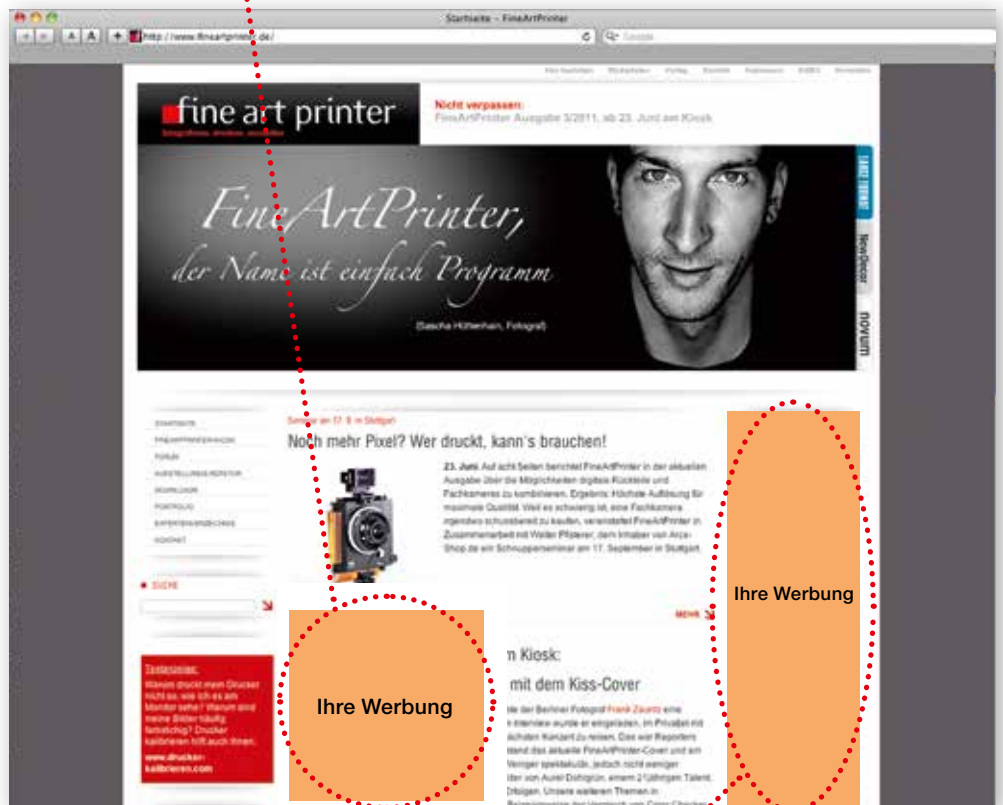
Startseite – FineArtPrinter

http://www.fineartprinter.de/

Google

Fine Art Printer · Bücherladen · Verlag · Kontakt · Impressum · AGB's · Anmelden

fine art printer

fotografieren, erwelten, ausstellen

Nicht verpassen:
FineArtPrinter Ausgabe 3/2011, ab 23. Juni am Kiosk

FineArtPrinter,
der Name ist einfach Programm

(Sascha Hüttenhain, Fotograf)

LARGE FORMAT

NewDecor

novum

STARTSEITE
FINEARTPRINTER-MAGAZIN
FORUM
AUSSTELLUNGS-REPORT
DOWNLOADS
PORTFOLIO
EXPERTENVERZEICHNIS
KONTAKT

SUCHE

Testseminar:
Warum druckt mein Drucker nicht so, wie ich es am Monitor sehe? Warum sind meine Bilder häufig farbstichig? Drucker kalibrieren hilft auch Ihnen.
www.drucker-kalibrieren.com

Seminar am 17. 9. in Stuttgart

Noch mehr Pixel? Wer druckt, kann's brauchen!

23. Juni. Auf acht Seiten berichtet FineArtPrinter in der aktuellen Ausgabe über die Möglichkeiten digitale Rückteile und Fachkameras zu kombinieren. Ergebnis: Höchste Auflösung für maximale Qualität. Weil es schwierig ist, eine Fachkamera irgendwo schussbereit zu kaufen, veranstaltet FineArtPrinter in Zusammenarbeit mit Walter Pfisterer, dem Inhaber von Arca-Shop.de ein Schnupperseminar am 17. September in Stuttgart.

MEHR

Ihre Werbung

n Kiosk:

mit dem Kiss-Cover

de der Berliner Fotograf Frank Zauritz eine
Interview wurde er eingeladen, im Privatjet mit
üchsten Konzert zu reisen. Das war Reporters
stand das aktuelle FineArtPrinter-Cover und am
Weniger spektakulär, jedoch nicht weniger
der von Aurel Dohigrün, einem 21jährigen Talent,
Erfolgen. Unsere weiteren Themen in
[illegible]

Ihre Werbung